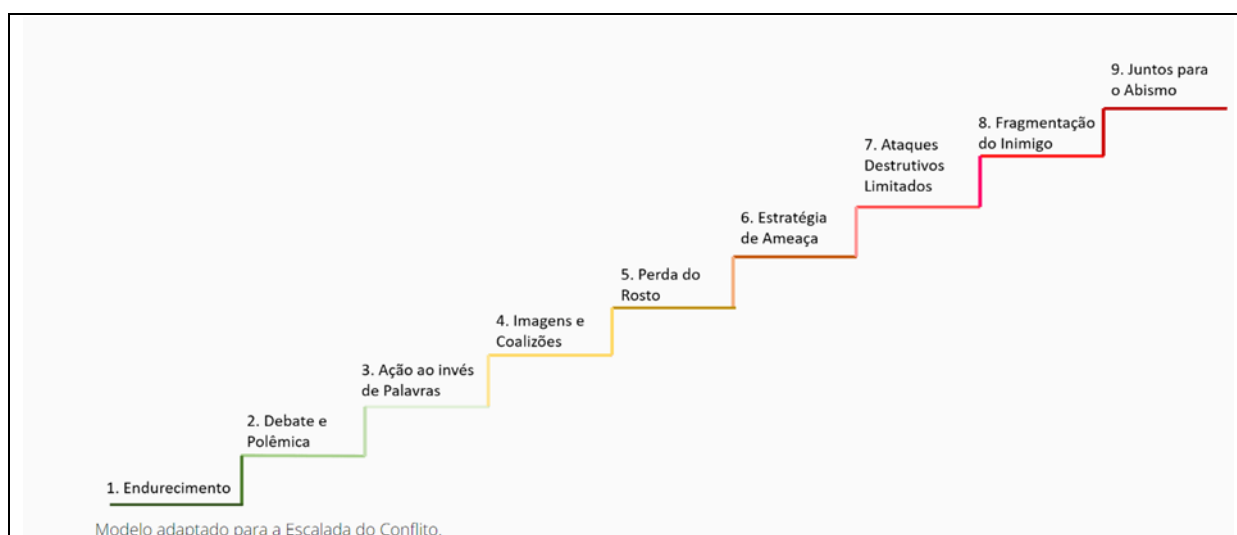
9. Juntos para o Abismo

8. Fragmentação do Inimigo

7. Ataques Destrutivos Limitados

6. Estratégia de Ameaça

5. Perda do Rosto

4. Imagens e Coalizões

3. Ação ao invés de Palavras

2. Debate e Polêmica

1. Endurecimento

Modelo adaptado para a Escalada do Conflito.